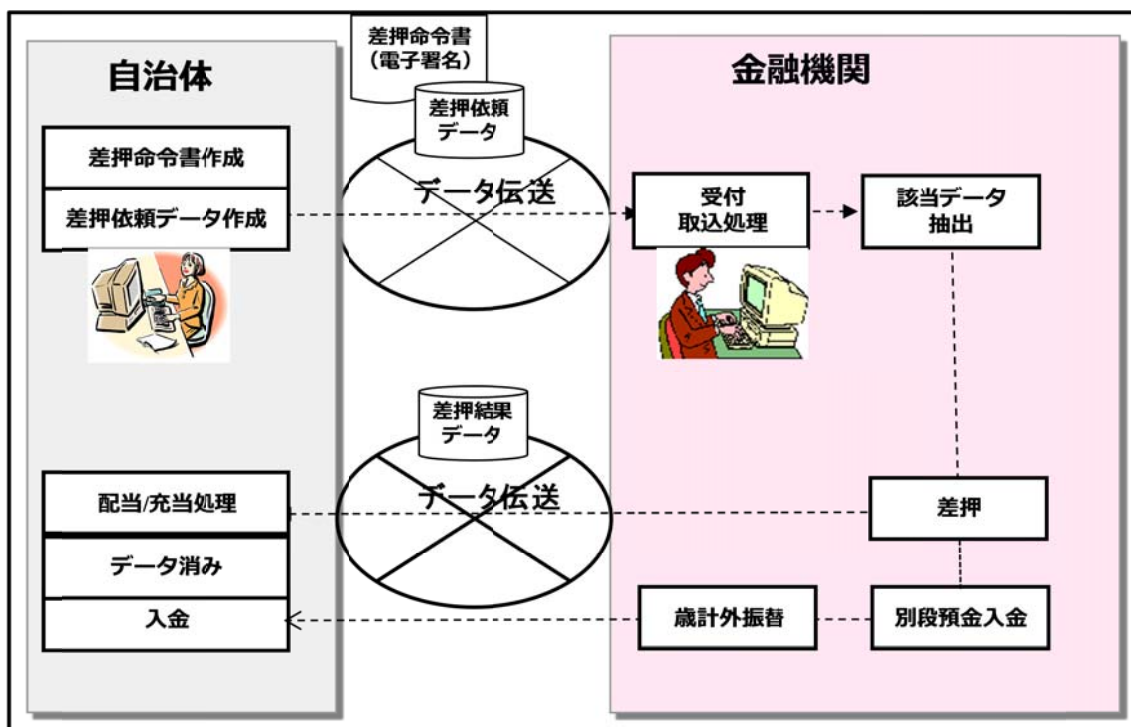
差押命令書
（電子署名）

自治体

差押依頼
データ

金融機関

差押命令書作成

差押依頼データ作成

データ伝送

受付
取込処理

該当データ
抽出

差押結果
データ

配当/充当処理

データ伝送

差押

データ消み

入金

歳計外振替

別段預金入金